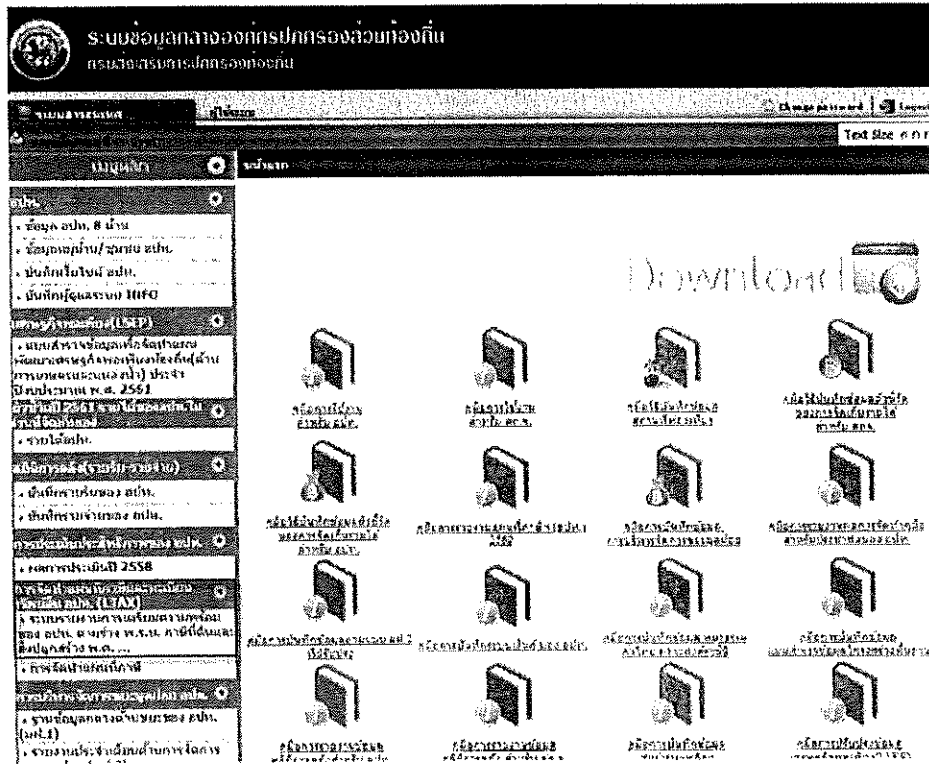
ระบบข้อมูลกลางองค์กรปกครองส่วนท้องถิ่น
กรมส่งเสริมการปกครองท้องถิ่น

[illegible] | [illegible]
Change password | Logout
Text Size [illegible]

เมนูหลัก
หน้าหลัก

อปท.
• ข้อมูล อปท. 8 ด้าน
• ข้อมูลหมู่บ้าน/ชุมชน อปท.
• บันทึกเงินรายได้ อปท.
• บันทึกผู้ใช้งาน INFO

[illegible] (LSEP)
• แบบสำรวจข้อมูลเพื่อจัดทำแผนพัฒนาเศรษฐกิจท้องถิ่น (ด้าน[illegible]) ประจำปีงบประมาณ พ.ศ. 2561

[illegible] 2561 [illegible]
• รายได้อปท.

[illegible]
• บันทึกรายรับของ อปท.
• บันทึกรายจ่ายของ อปท.

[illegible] อปท.
• ผลการประเมินปี 2558

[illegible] อปท. (LTAX)
• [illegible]
• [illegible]

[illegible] อปท.
• รายงานข้อมูลกลาง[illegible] อปท. (แบบ.1)
• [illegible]

Download

คู่มือการใช้งาน สำหรับ อปท.
คู่มือการใช้งาน สำหรับ สถ.
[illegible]
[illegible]
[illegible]
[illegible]
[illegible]
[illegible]
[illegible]
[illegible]
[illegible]
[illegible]
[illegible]
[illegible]
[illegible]
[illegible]